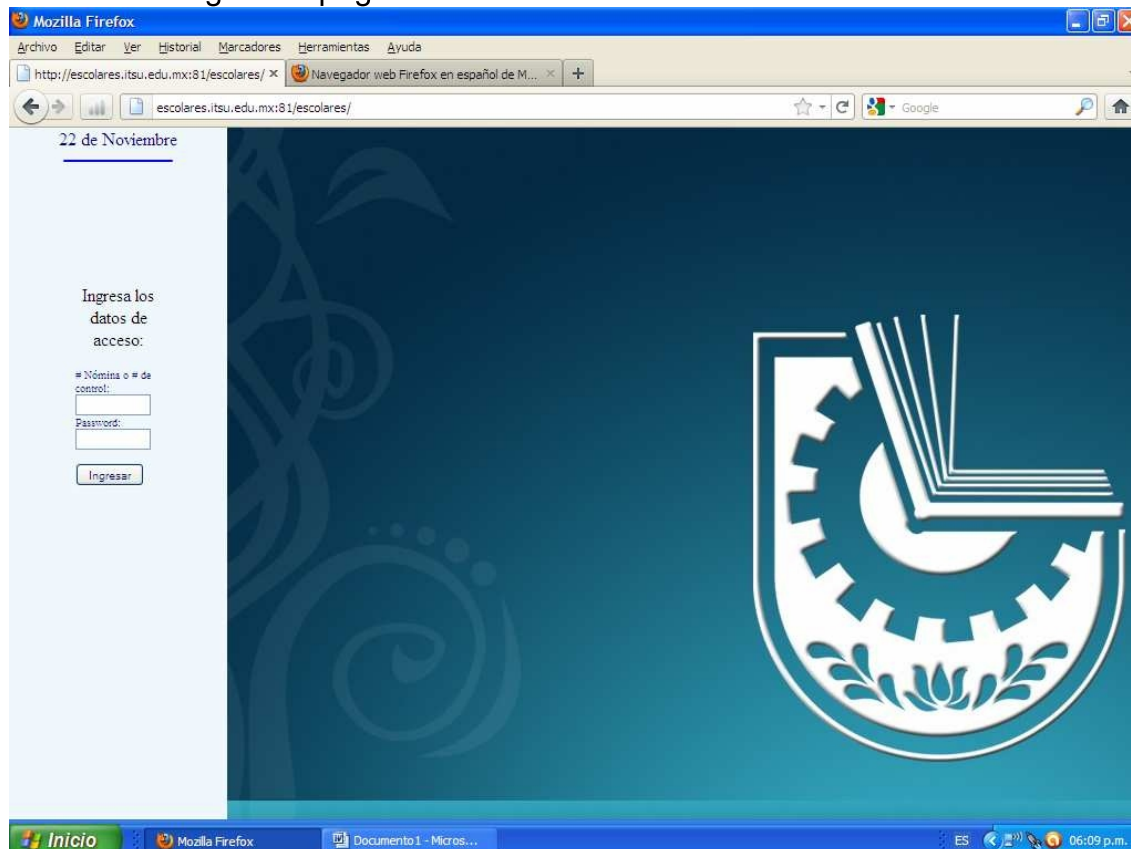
Mozilla Firefox

Archivo Editar Ver Historial Marcadores Herramientas Ayuda

http://escolares.itsu.edu.mx:81/escolares/ ×

Navegador web Firefox en español de M... ×

+

escolares.itsu.edu.mx:81/escolares/

Google

22 de Noviembre

Ingresa los datos de acceso:

# Nómina o # de control:

Password:

Ingresar

Inicio

Mozilla Firefox

Documento1 - Micros...

ES

06:09 p.m.